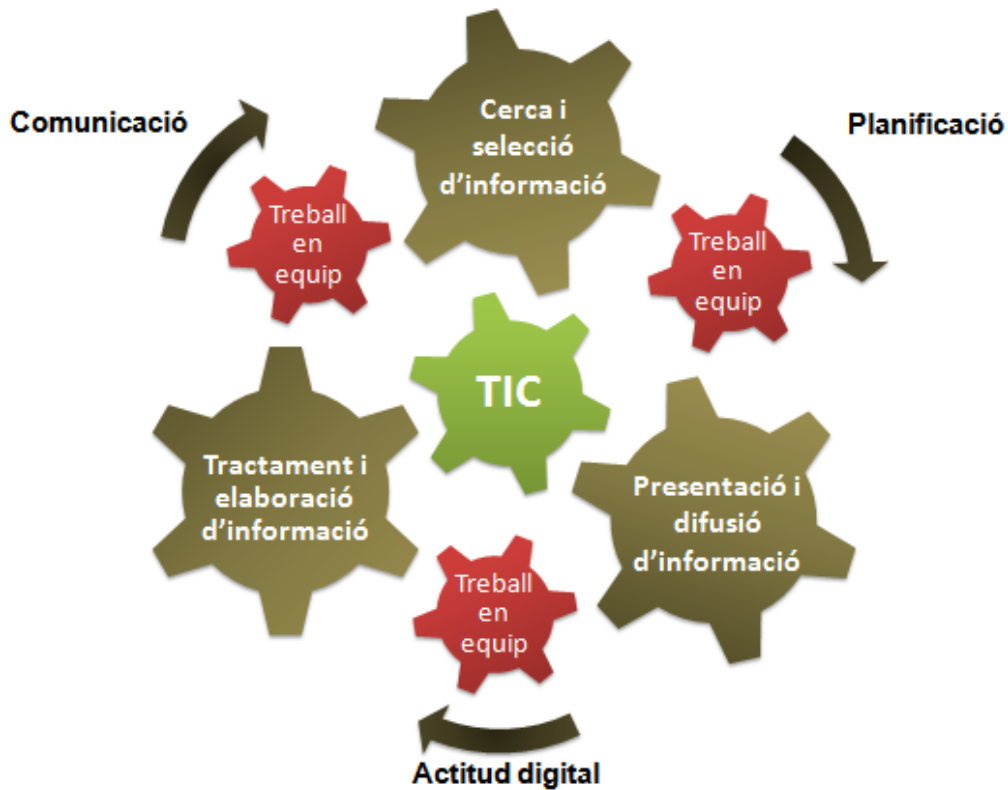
Comunicació

Cerca i selecció d'informació

Planificació

Treball en equip

Treball en equip

TIC

Tractament i elaboració d'informació

Presentació i difusió d'informació

Treball en equip

Actitud digital